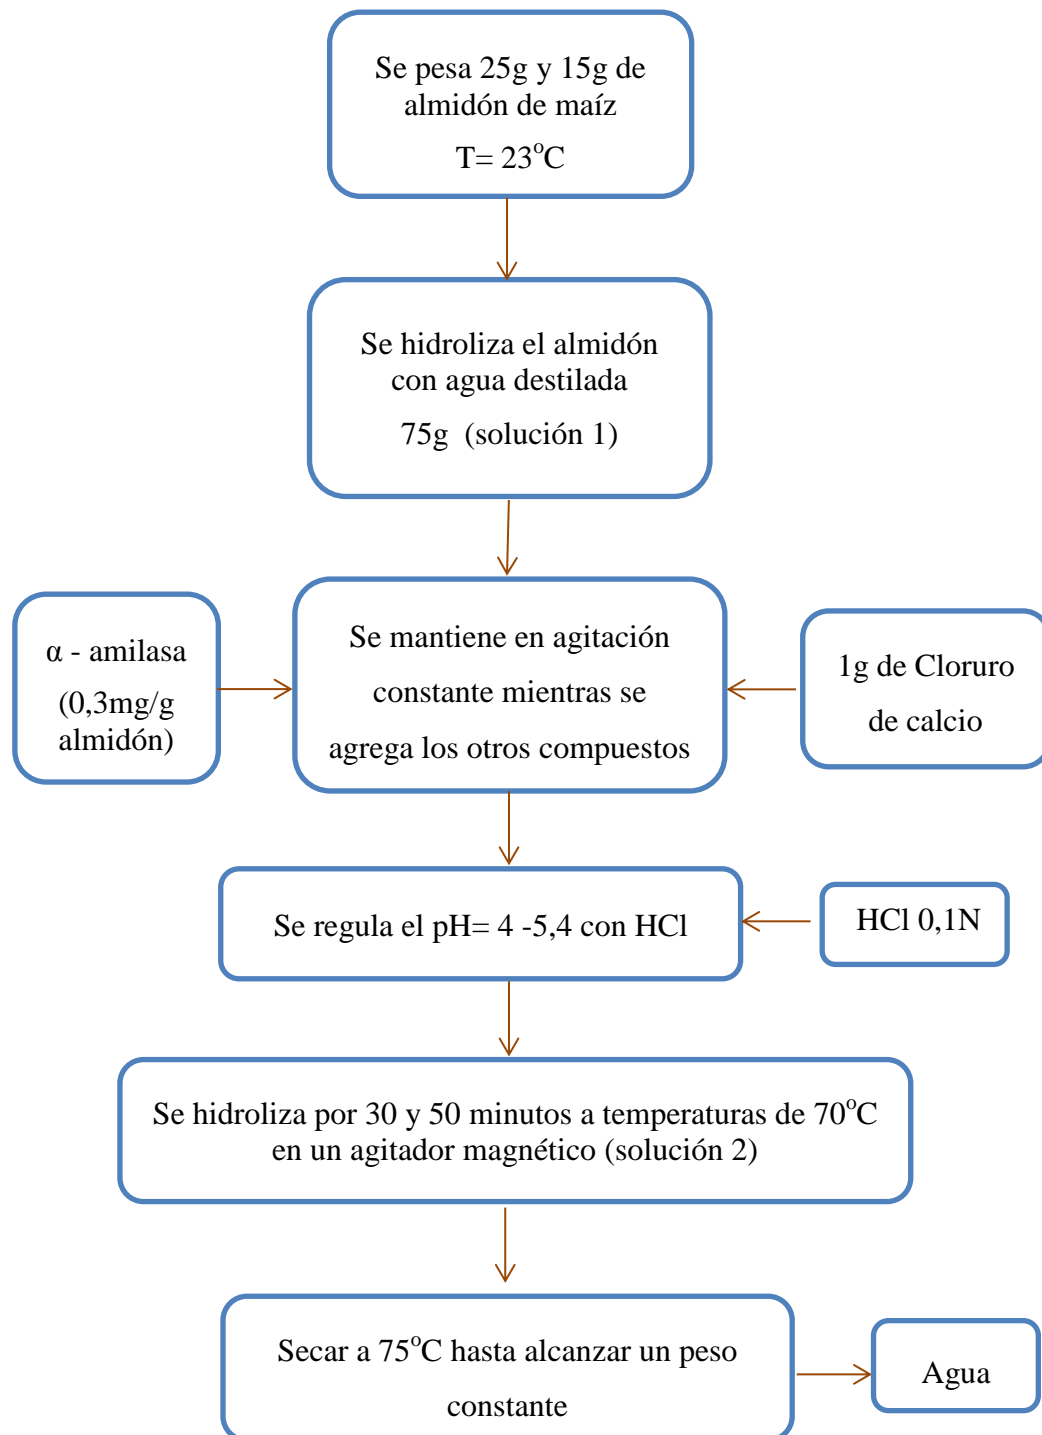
Se pesa 25g y 15g de almidón de maíz

T= 23$^{o}$C

Se hidroliza el almidón con agua destilada

75g (solución 1)

α - amilasa (0,3mg/g almidón)

Se mantiene en agitación constante mientras se agrega los otros compuestos

1g de Cloruro de calcio

Se regula el pH= 4 -5,4 con HCl

HCl 0,1N

Se hidroliza por 30 y 50 minutos a temperaturas de 70$^{o}$C en un agitador magnético (solución 2)

Secar a 75$^{o}$C hasta alcanzar un peso constante

Agua